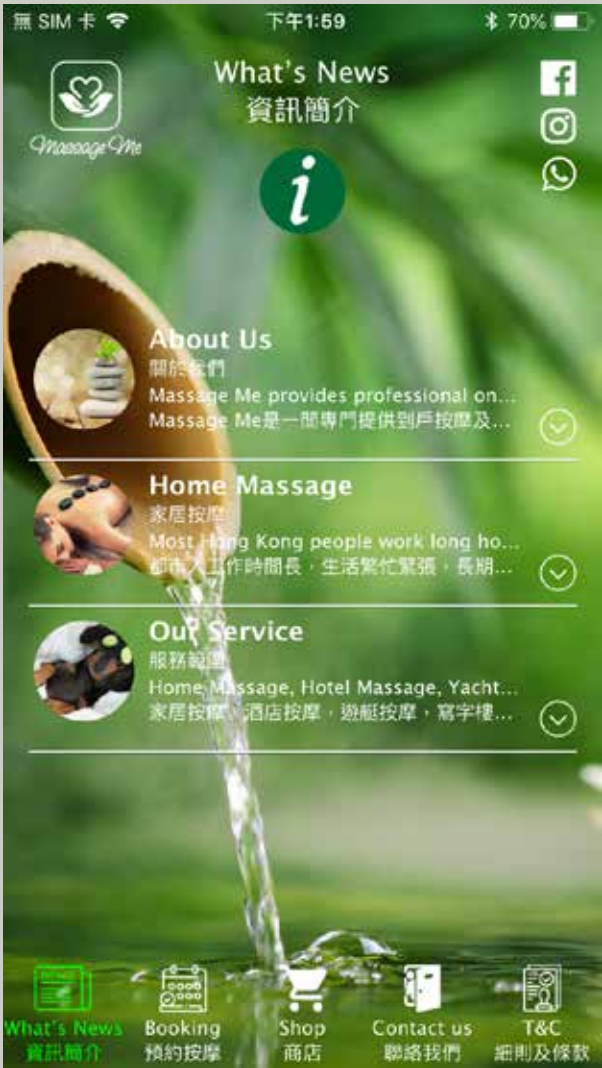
無 SIM 卡 下午1:59 70%

Massage Me

What's News
資訊簡介

i

About Us
關於我們
Massage Me provides professional on...
Massage Me是一間專門提供到戶按摩及...

Home Massage
家居按摩
Most Hong Kong people work long ho...
都市人工作時間長，生活繁忙緊張，長期...

Our Service
服務範圍
Home Massage, Hotel Massage, Yacht...
家居按摩，酒店按摩，遊艇按摩，寫字樓...

What's News 資訊簡介
Booking 預約按摩
Shop 商店
Contact us 聯絡我們
T&C 細則及條款